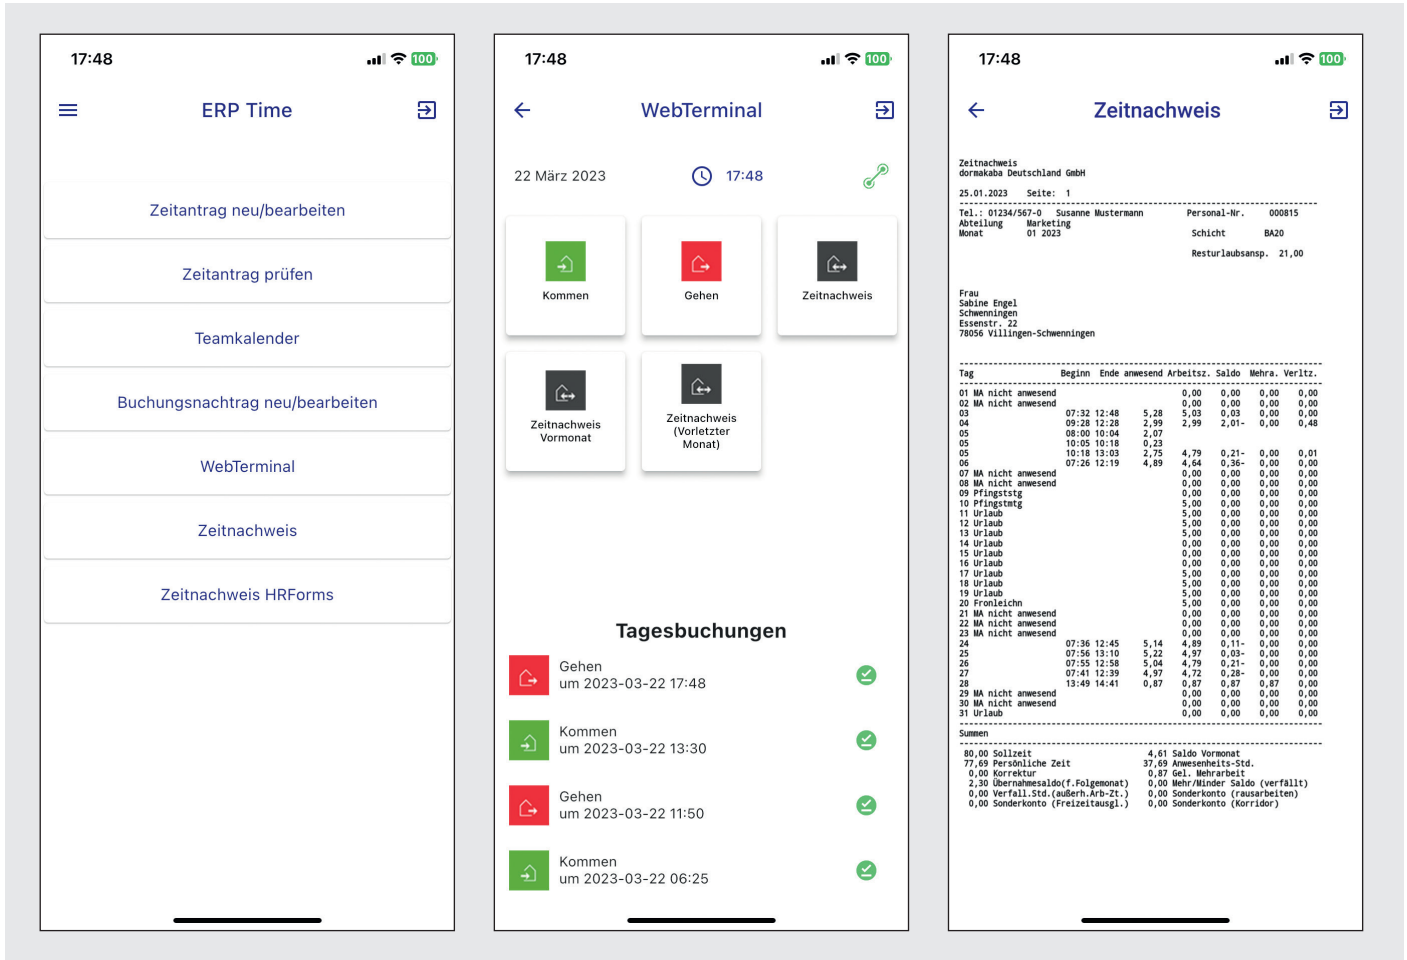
17:48 100

ERP Time

Zeitantrag neu/bearbeiten

Zeitantrag prüfen

Teamkalender

Buchungsnachtrag neu/bearbeiten

WebTerminal

Zeitnachweis

Zeitnachweis HRForms

17:48 100

WebTerminal

22 März 2023 17:48

Kommen

Gehen

Zeitnachweis

Zeitnachweis Vormonat

Zeitnachweis (Vorletzter Monat)

Tagesbuchungen

Gehen
um 2023-03-22 17:48

Kommen
um 2023-03-22 13:30

Gehen
um 2023-03-22 11:50

Kommen
um 2023-03-22 06:25

17:48 100

Zeitnachweis

Zeitnachweis
dormakaba Deutschland GmbH

25.01.2023 Seite: 1

Tel.: 01234/567-0 Susanne Mustermann Personal-Nr. 000815
Abteilung Marketing
Monat 01 2023 Schicht BA20

Resturlaubsansp. 21,00

Frau
Sabine Engel
Schwenningen
Essenstr. 22
78056 Villingen-Schwenningen

| Tag | Beginn | Ende | anwesend | Arbeitsz. | Saldo | Mehra. | Verltz. |
|---|---|---|---|---|---|---|---|
| 01 MA nicht anwesend | | | | 0,00 | 0,00 | 0,00 | 0,00 |
| 02 MA nicht anwesend | | | | 0,00 | 0,00 | 0,00 | 0,00 |
| 03 | 07:32 | 12:48 | 5,28 | 5,03 | 0,03 | 0,00 | 0,00 |
| 04 | 09:28 | 12:28 | 2,99 | 2,99 | 2,01- | 0,00 | 0,48 |
| 05 | 08:00 | 10:04 | 2,07 | | | | |
| 05 | 10:05 | 10:18 | 0,23 | | | | |
| 05 | 10:18 | 13:03 | 2,75 | 4,79 | 0,21- | 0,00 | 0,01 |
| 06 | 07:26 | 12:19 | 4,89 | 4,64 | 0,36- | 0,00 | 0,00 |
| 07 MA nicht anwesend | | | | 0,00 | 0,00 | 0,00 | 0,00 |
| 08 MA nicht anwesend | | | | 0,00 | 0,00 | 0,00 | 0,00 |
| 09 Pfingststg | | | | 0,00 | 0,00 | 0,00 | 0,00 |
| 10 Pfingstmtg | | | | 5,00 | 0,00 | 0,00 | 0,00 |
| 11 Urlaub | | | | 5,00 | 0,00 | 0,00 | 0,00 |
| 12 Urlaub | | | | 5,00 | 0,00 | 0,00 | 0,00 |
| 13 Urlaub | | | | 5,00 | 0,00 | 0,00 | 0,00 |
| 14 Urlaub | | | | 0,00 | 0,00 | 0,00 | 0,00 |
| 15 Urlaub | | | | 0,00 | 0,00 | 0,00 | 0,00 |
| 16 Urlaub | | | | 0,00 | 0,00 | 0,00 | 0,00 |
| 17 Urlaub | | | | 5,00 | 0,00 | 0,00 | 0,00 |
| 18 Urlaub | | | | 5,00 | 0,00 | 0,00 | 0,00 |
| 19 Urlaub | | | | 5,00 | 0,00 | 0,00 | 0,00 |
| 20 Fronleichn | | | | 5,00 | 0,00 | 0,00 | 0,00 |
| 21 MA nicht anwesend | | | | 0,00 | 0,00 | 0,00 | 0,00 |
| 22 MA nicht anwesend | | | | 0,00 | 0,00 | 0,00 | 0,00 |
| 23 MA nicht anwesend | | | | 0,00 | 0,00 | 0,00 | 0,00 |
| 24 | 07:36 | 12:45 | 5,14 | 4,89 | 0,11- | 0,00 | 0,00 |
| 25 | 07:56 | 13:10 | 5,22 | 4,97 | 0,03- | 0,00 | 0,00 |
| 26 | 07:55 | 12:58 | 5,04 | 4,79 | 0,21- | 0,00 | 0,00 |
| 27 | 07:41 | 12:39 | 4,97 | 4,72 | 0,28- | 0,00 | 0,00 |
| 28 | 13:49 | 14:41 | 0,87 | 0,87 | 0,87 | 0,87 | 0,00 |
| 29 MA nicht anwesend | | | | 0,00 | 0,00 | 0,00 | 0,00 |
| 30 MA nicht anwesend | | | | 0,00 | 0,00 | 0,00 | 0,00 |
| 31 Urlaub | | | | 0,00 | 0,00 | 0,00 | 0,00 |

Summen

80,00 Sollzeit 4,61 Saldo Vormonat
77,69 Persönliche Zeit 37,69 Anwesenheits-Std.
0,00 Korrektur 0,87 Gel. Mehrarbeit
2,30 Übernahmesaldo(f.Folgemonat) 0,00 Mehr/Minder Saldo (verfällt)
0,00 Verfall.Std.(außerh.Arb-Zt.) 0,00 Sonderkonto (rausarbeiten)
0,00 Sonderkonto (Freizeitausgl.) 0,00 Sonderkonto (Korridor)